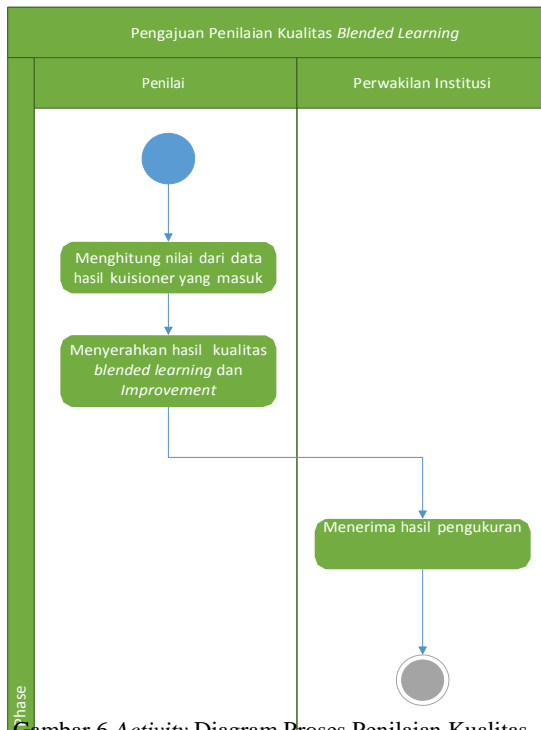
Pengajuan Penilaian Kualitas *Blended Learning*

Penilai

Perwakilan Institusi

Menghitung nilai dari data hasil kuisioner yang masuk

Menyerahkan hasil kualitas *blended learning* dan *Improvement*

Menerima hasil pengukuran

Phase

Gambar 6 *Activity* Diagram Proses Penilaian Kualitas